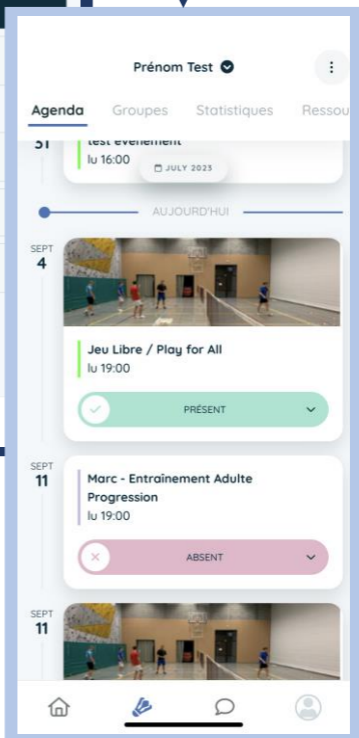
Prénom Test

Agenda Groupes Statistiques Ressou

31 test événement
lu 16:00
JULY 2023

AUJOURD'HUI

SEPT 4

Jeu Libre / Play for All
lu 19:00

PRÉSENT

SEPT 11

Marc - Entrainement Adulte Progression
lu 19:00

ABSENT

SEPT 11